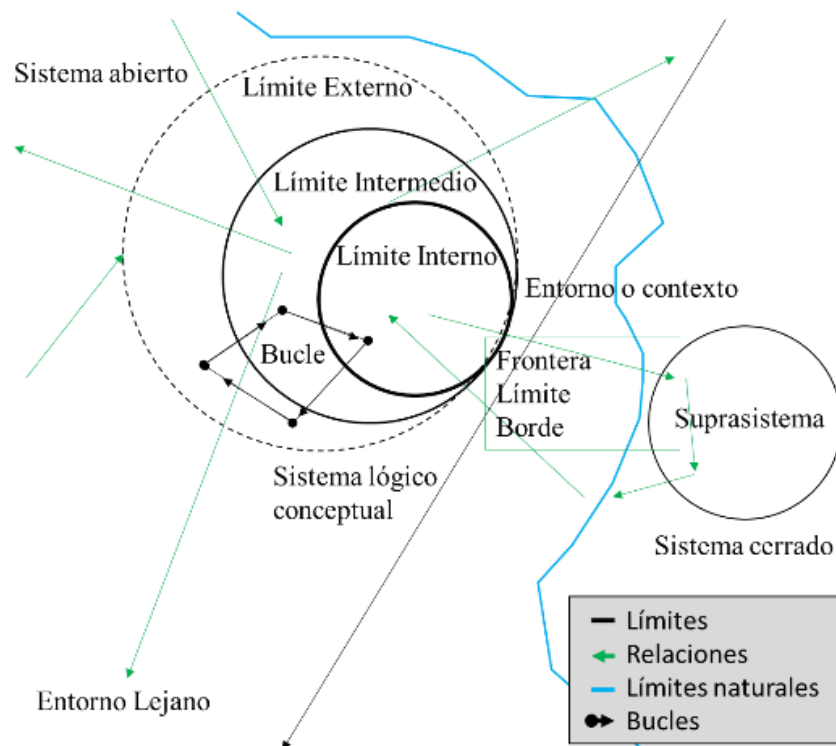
Sistema abierto

Límite Externo

Límite Intermedio

Límite Interno

Entorno o contexto

Bucle

Frontera
Límite
Borde

Suprasistema

Sistema lógico conceptual

Sistema cerrado

Entorno Lejano

Límites
Relaciones
Límites naturales
Bucles